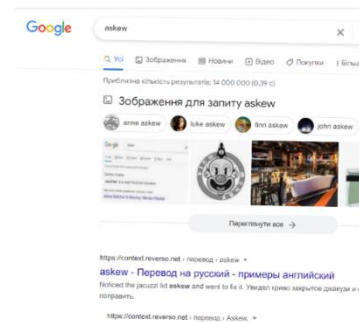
Google

askew

Усі Зображення Новини Відео Покупки Більше

Приблизна кількість результатів: 14 000 000 (0,39 с)

Зображення для запиту askew

anne askew luke askew finn askew john askew

Переглянути все →

https://context.reverso.net › перевод › askew

askew - Перевод на русский - примеры английский

Noticed the jacuzzi lid askew and went to fix it. Увидел криво закрытое джакузи и поправить.

https://context.reverso.net › перевод › Askew